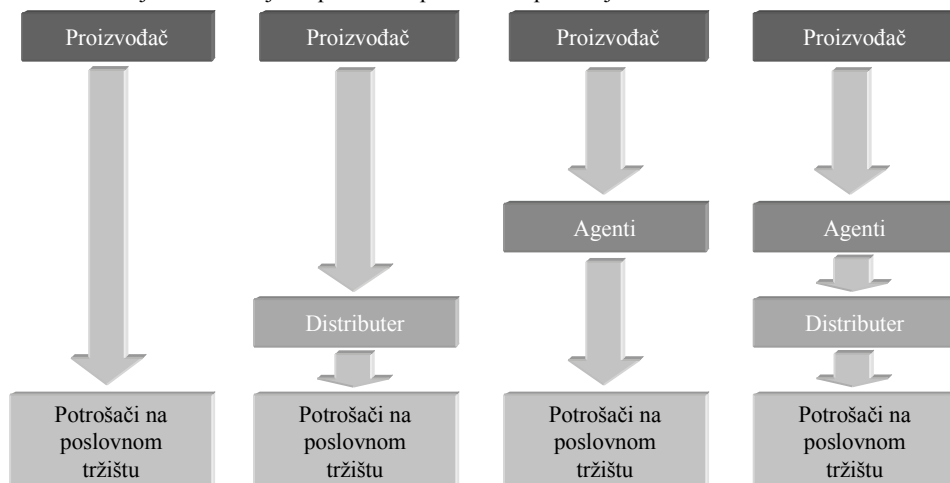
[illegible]

Proizvođač

Potrošači na poslovnom tržištu

Proizvođač

Distributer

Potrošači na poslovnom tržištu

Proizvođač

Agenti

Potrošači na poslovnom tržištu

Proizvođač

Agenti

Distributer

Potrošači na poslovnom tržištu